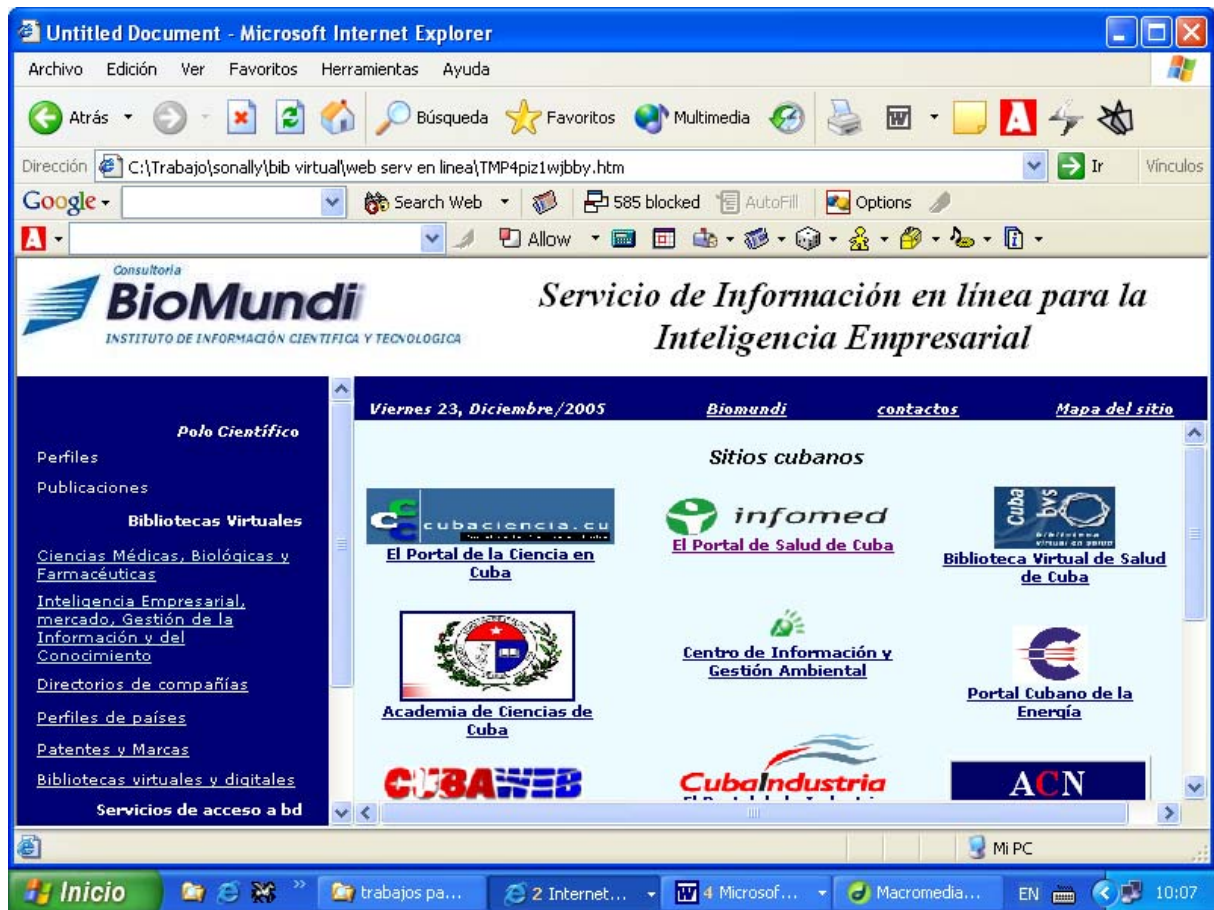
Untitled Document - Microsoft Internet Explorer

Archivo Edición Ver Favoritos Herramientas Ayuda

Atrás Búsqueda Favoritos Multimedia

Dirección C:\Trabajo\sonally\bib virtual\web serv en linea\TMP4piz1wjbby.htm Ir Vínculos

Google Search Web 585 blocked AutoFill Options

Allow

Consultoria
BioMundi
INSTITUTO DE INFORMACIÓN CIENTIFICA Y TECNOLOGICA

Servicio de Información en línea para la Inteligencia Empresarial

Polo Científico
Perfiles
Publicaciones
Bibliotecas Virtuales
Ciencias Médicas, Biológicas y Farmacéuticas
Inteligencia Empresarial, mercado, Gestión de la Información y del Conocimiento
Directorios de compañías
Perfiles de países
Patentes y Marcas
Bibliotecas virtuales y digitales
Servicios de acceso a bd

Viernes 23, Diciembre/2005 Biomundi contactos Mapa del sitio

Sitios cubanos

cubaciencia.cu
El Portal de la Ciencia en Cuba

infomed
El Portal de Salud de Cuba

Cuba bvs
Biblioteca Virtual de Salud de Cuba

Academia de Ciencias de Cuba

Centro de Información y Gestión Ambiental

Portal Cubano de la Energía

CUBAWEB

CubaIndustria
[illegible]

ACN

Mi PC

Inicio trabajos pa... 2 Internet... 4 Microsof... Macromedia... EN 10:07